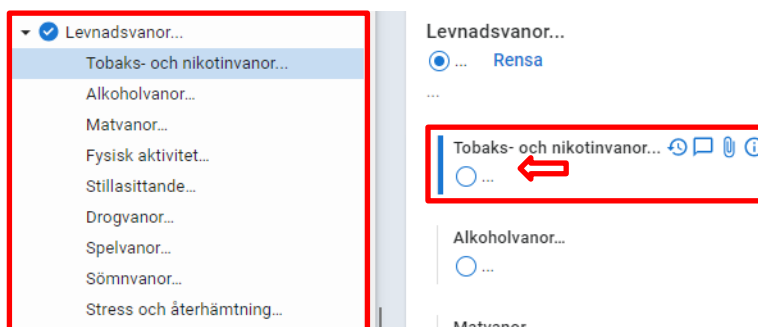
Levnadsvanor...
Tobaks- och nikotinvanor...
Alkoholvanor...
Matvanor...
Fysisk aktivitet...
Stillasittande...
Drogvanor...
Spelvanor...
Sömnvanor...
Stress och återhämtning...

Levnadsvanor...
... Rensa
...

Tobaks- och nikotinvanor...
...

Alkoholvanor...
...

Matvanor